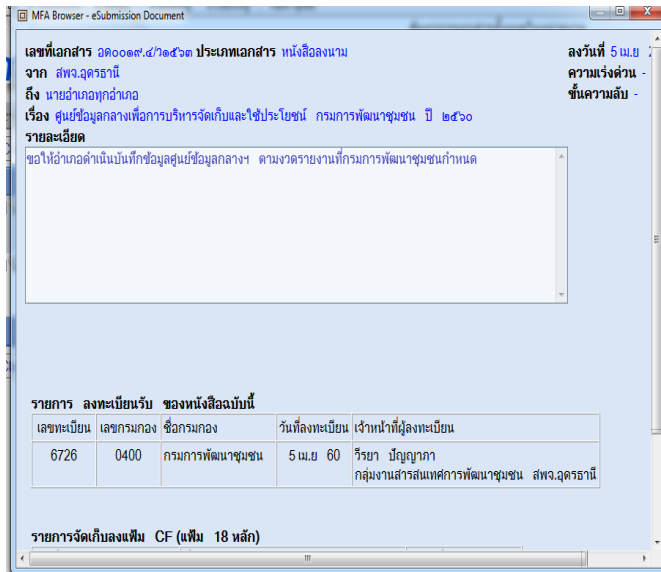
MFA Browser - eSubmission Document

เลขที่เอกสาร อด๐๐๑๙.๔/ว๑๕๖๓ ประเภทเอกสาร หนังสือลงนาม
ลงวันที่ 5 เม.ย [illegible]
จาก สพจ.อุดรธานี
ความเร่งด่วน -
ถึง นายอำเภอทุกอำเภอ
ชั้นความลับ -
เรื่อง ศูนย์ข้อมูลกลางเพื่อการบริหารจัดเก็บและใช้ประโยชน์ กรมการพัฒนาชุมชน ปี ๒๕๖๐
รายละเอียด
ขอให้อำเภอดำเนินบันทึกข้อมูลศูนย์ข้อมูลกลางฯ ตามงวดรายงานที่กรมการพัฒนาชุมชนกำหนด

รายการ ลงทะเบียนรับ ของหนังสือฉบับนี้

| เลขทะเบียน | เลขกรมกอง | ชื่อกรมกอง | วันที่ลงทะเบียน | เจ้าหน้าที่ผู้ลงทะเบียน |
|---|---|---|---|---|
| 6726 | 0400 | กรมการพัฒนาชุมชน | 5 เม.ย 60 | วีรยา ปัญญาภา กลุ่มงานสารสนเทศการพัฒนาชุมชน สพจ.อุดรธานี |

รายการจัดเก็บลงแฟ้ม CF (แฟ้ม 18 หลัก)